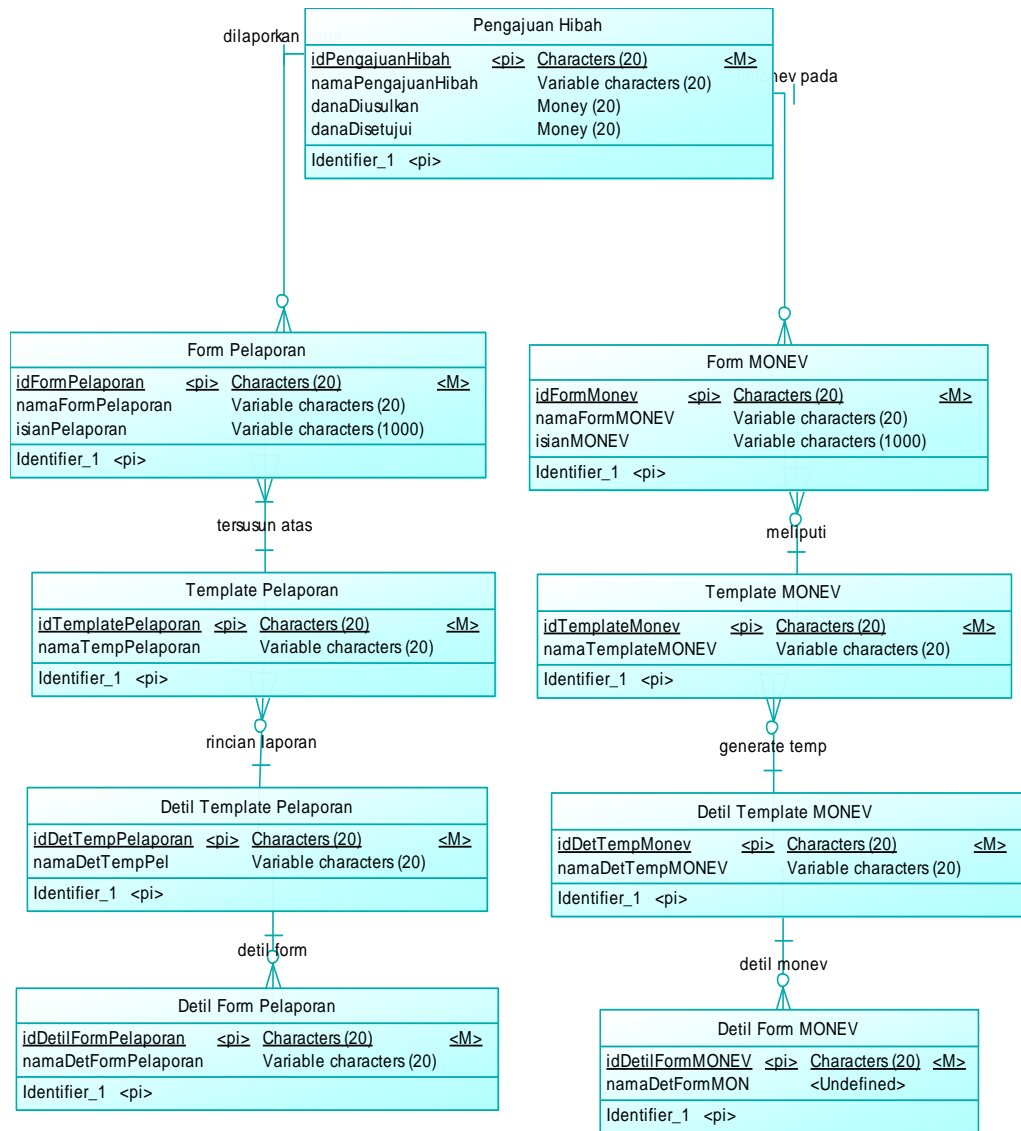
dilaporkan

Pengajuan Hibah

| | | | |
|---|---|---|---|
| idPengajuanHibah | <pi> | Characters (20) | <M> |
| namaPengajuanHibah | | Variable characters (20) | |
| danaDiusulkan | | Money (20) | |
| danaDisetujui | | Money (20) | |

Identifier_1 <pi>

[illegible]nev pada

Form Pelaporan

| | | | |
|---|---|---|---|
| idFormPelaporan | <pi> | Characters (20) | <M> |
| namaFormPelaporan | | Variable characters (20) | |
| isianPelaporan | | Variable characters (1000) | |

Identifier_1 <pi>

Form MONEV

| | | | |
|---|---|---|---|
| idFormMonev | <pi> | Characters (20) | <M> |
| namaFormMONEV | | Variable characters (20) | |
| isianMONEV | | Variable characters (1000) | |

Identifier_1 <pi>

tersusun atas

meliputi

Template Pelaporan

| | | | |
|---|---|---|---|
| idTemplatePelaporan | <pi> | Characters (20) | <M> |
| namaTempPelaporan | | Variable characters (20) | |

Identifier_1 <pi>

Template MONEV

| | | | |
|---|---|---|---|
| idTemplateMonev | <pi> | Characters (20) | <M> |
| namaTemplateMONEV | | Variable characters (20) | |

Identifier_1 <pi>

rincian laporan

generate temp

Detil Template Pelaporan

| | | | |
|---|---|---|---|
| idDetTempPelaporan | <pi> | Characters (20) | <M> |
| namaDetTempPel | | Variable characters (20) | |

Identifier_1 <pi>

Detil Template MONEV

| | | | |
|---|---|---|---|
| idDetTempMonev | <pi> | Characters (20) | <M> |
| namaDetTempMONEV | | Variable characters (20) | |

Identifier_1 <pi>

detil form

detil monev

Detil Form Pelaporan

| | | | |
|---|---|---|---|
| idDetilFormPelaporan | <pi> | Characters (20) | <M> |
| namaDetFormPelaporan | | Variable characters (20) | |

Identifier_1 <pi>

Detil Form MONEV

| | | | |
|---|---|---|---|
| idDetilFormMONEV | <pi> | Characters (20) | <M> |
| namaDetFormMON | | <Undefined> | |

Identifier_1 <pi>